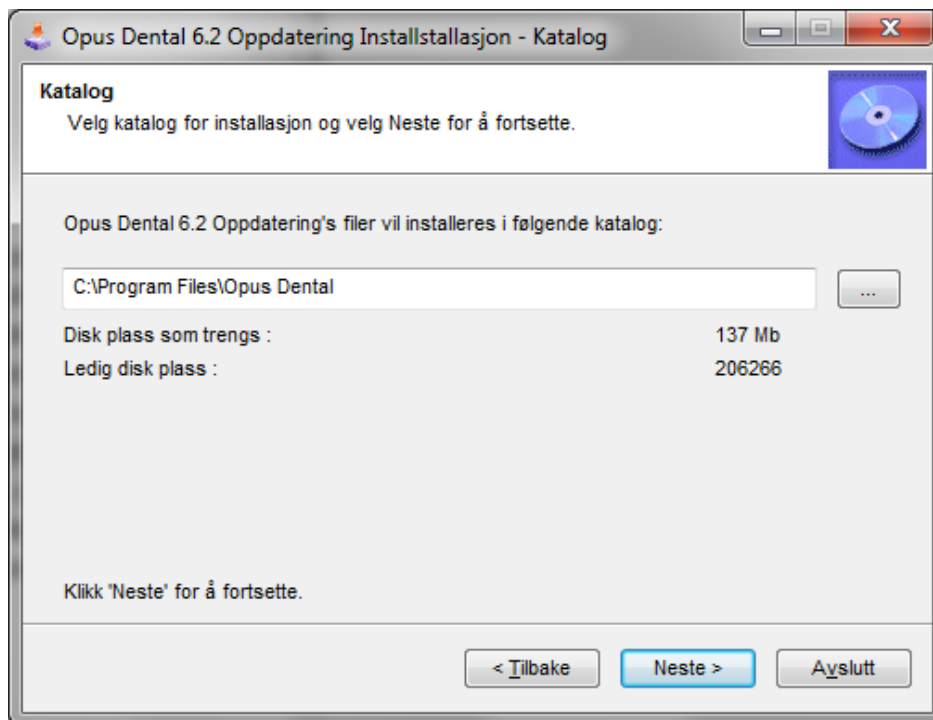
Opus Dental 6.2 Oppdatering Installstallasjon - Katalog

Katalog
Velg katalog for installasjon og velg Neste for å fortsette.

Opus Dental 6.2 Oppdatering's filer vil installeres i følgende katalog:

C:\Program Files\Opus Dental

...

Disk plass som trengs : 137 Mb
Ledig disk plass : 206266

Klikk 'Neste' for å fortsette.

< Tilbake
Neste >
Avslutt